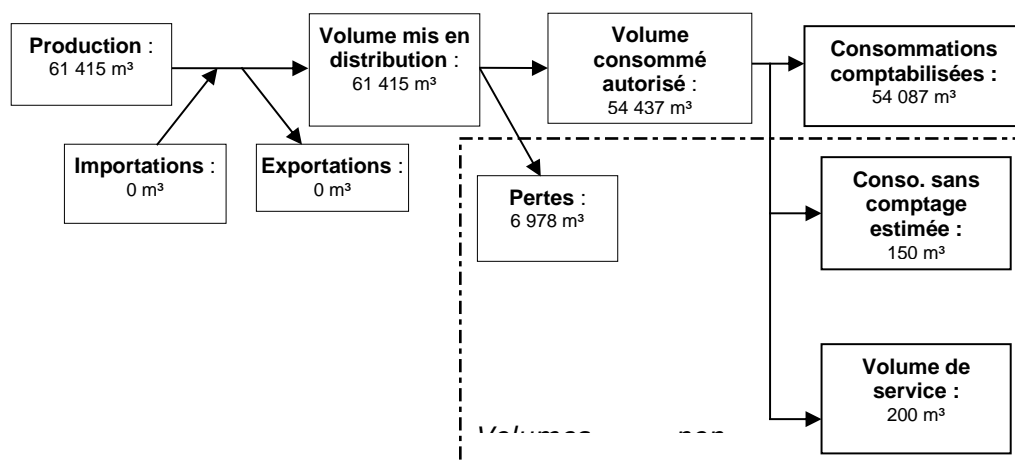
**Production** :
61 415 m³

**Importations** :
0 m³

**Exportations** :
0 m³

**Volume mis en distribution** :
61 415 m³

**Pertes** :
6 978 m³

**Volume consommé autorisé** :
54 437 m³

**Consommations comptabilisées :**
54 087 m³

**Conso. sans comptage estimée :**
150 m³

**Volume de service :**
200 m³

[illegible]